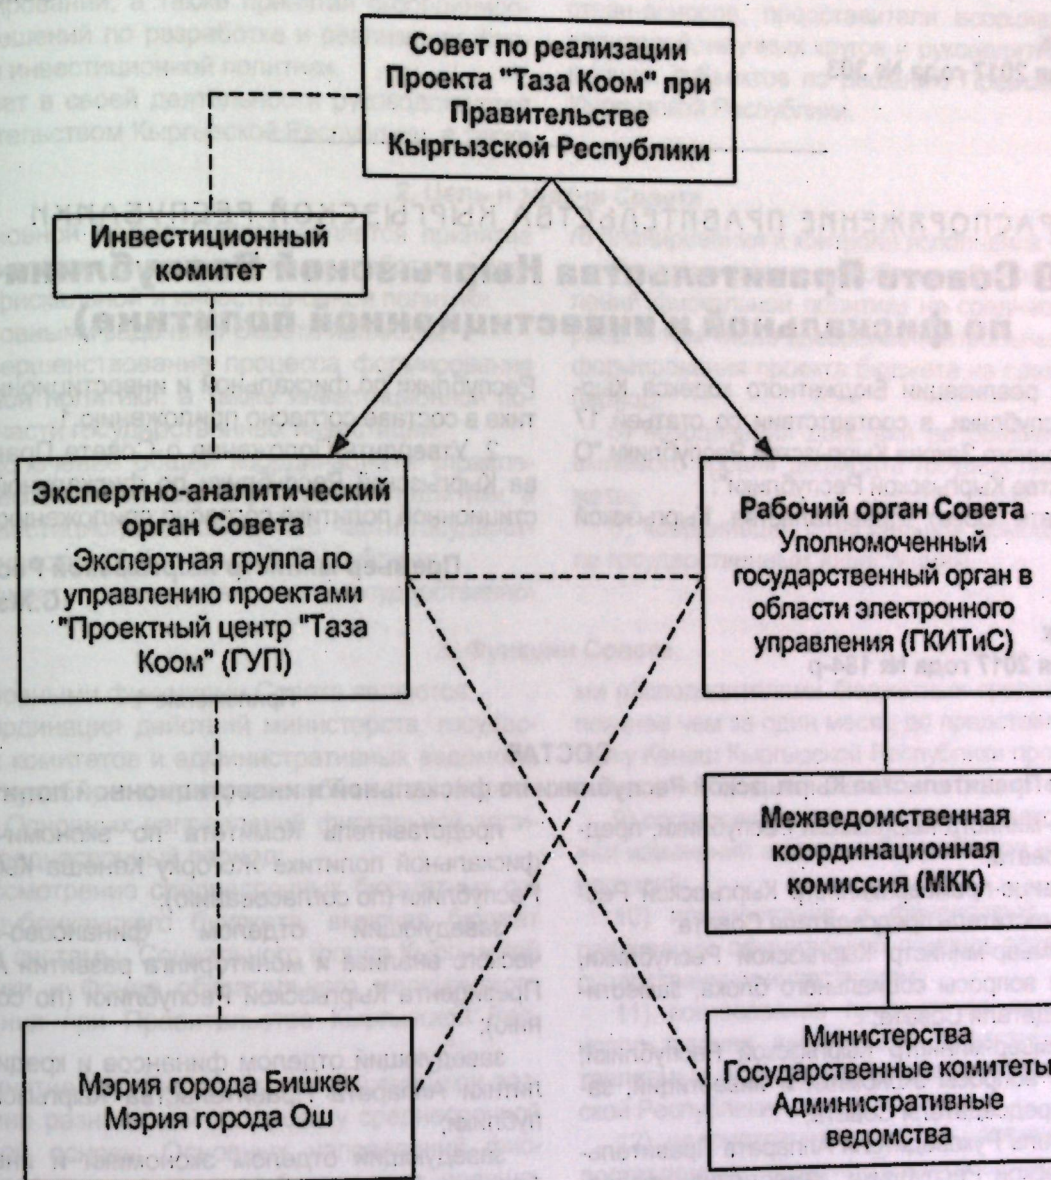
Совет по реализации Проекта "Таза Коом" при Правительстве Кыргызской Республики

Инвестиционный комитет

Экспертно-аналитический орган Совета
Экспертная группа по управлению проектами "Проектный центр "Таза Коом" (ГУП)

Рабочий орган Совета
Уполномоченный государственный орган в области электронного управления (ГКИТиС)

Межведомственная координационная комиссия (МКК)

Мэрия города Бишкек
Мэрия города Ош

Министерства
Государственные комитеты
Административные ведомства